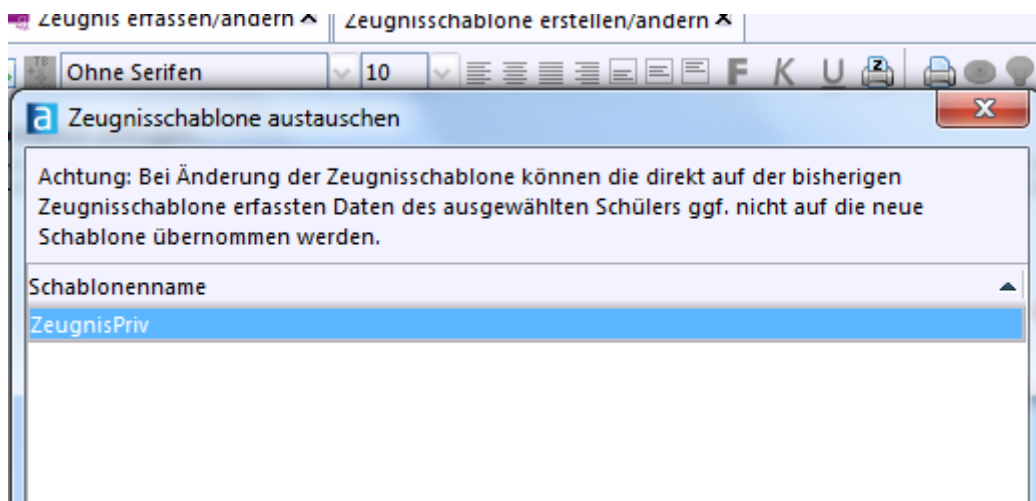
Zeugnis erfassen/ändern ✕ Zeugnisschablone erstellen/ändern ✕

Ohne Serifen 10 F K U

a Zeugnisschablone austauschen

Achtung: Bei Änderung der Zeugnisschablone können die direkt auf der bisherigen Zeugnisschablone erfassten Daten des ausgewählten Schülers ggf. nicht auf die neue Schablone übernommen werden.

Schablonenname

ZeugnisPriv